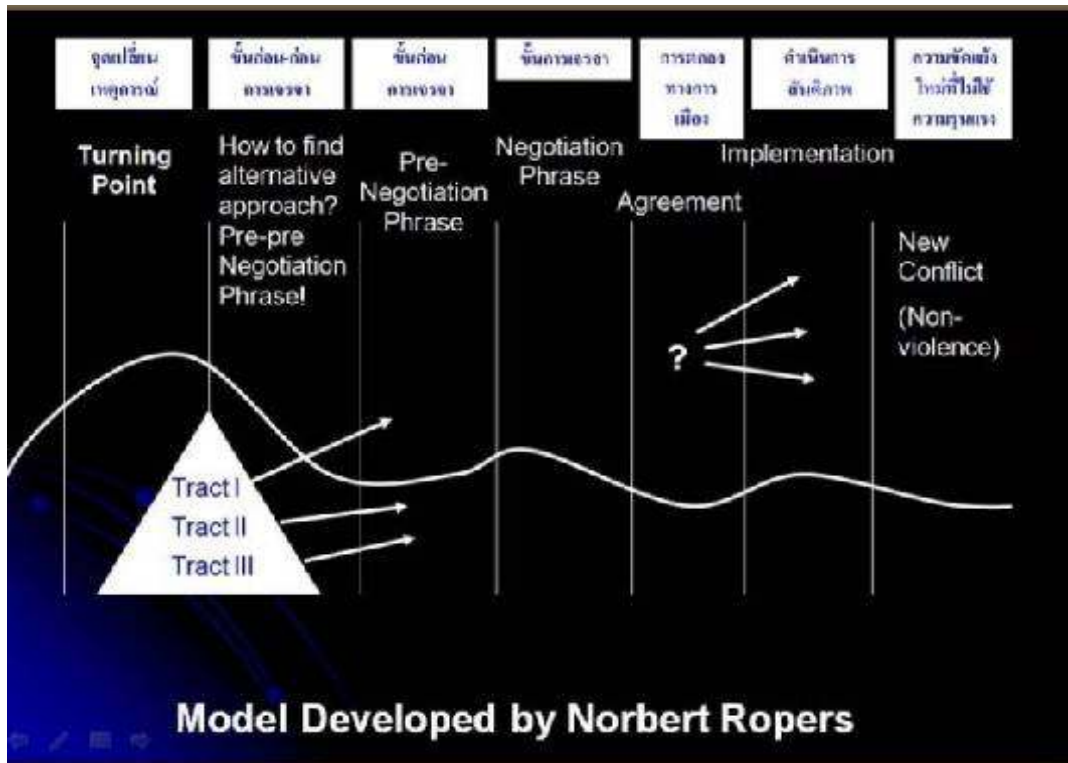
จุดเปลี่ยนเหตุการณ์

ขั้นก่อน-ก่อนการเจรจา

ขั้นก่อนการเจรจา

ขั้นการเจรจา

การตกลงทางการเมือง

ดำเนินการสันติภาพ

ความขัดแย้งใหม่ที่ไม่ใช้ความรุนแรง

Turning Point

How to find alternative approach? Pre-pre Negotiation Phrase!

Pre-Negotiation Phrase

Negotiation Phrase

Agreement

Implementation

New Conflict (Non-violence)

?

Tract I

Tract II

Tract III

Model Developed by Norbert Ropers